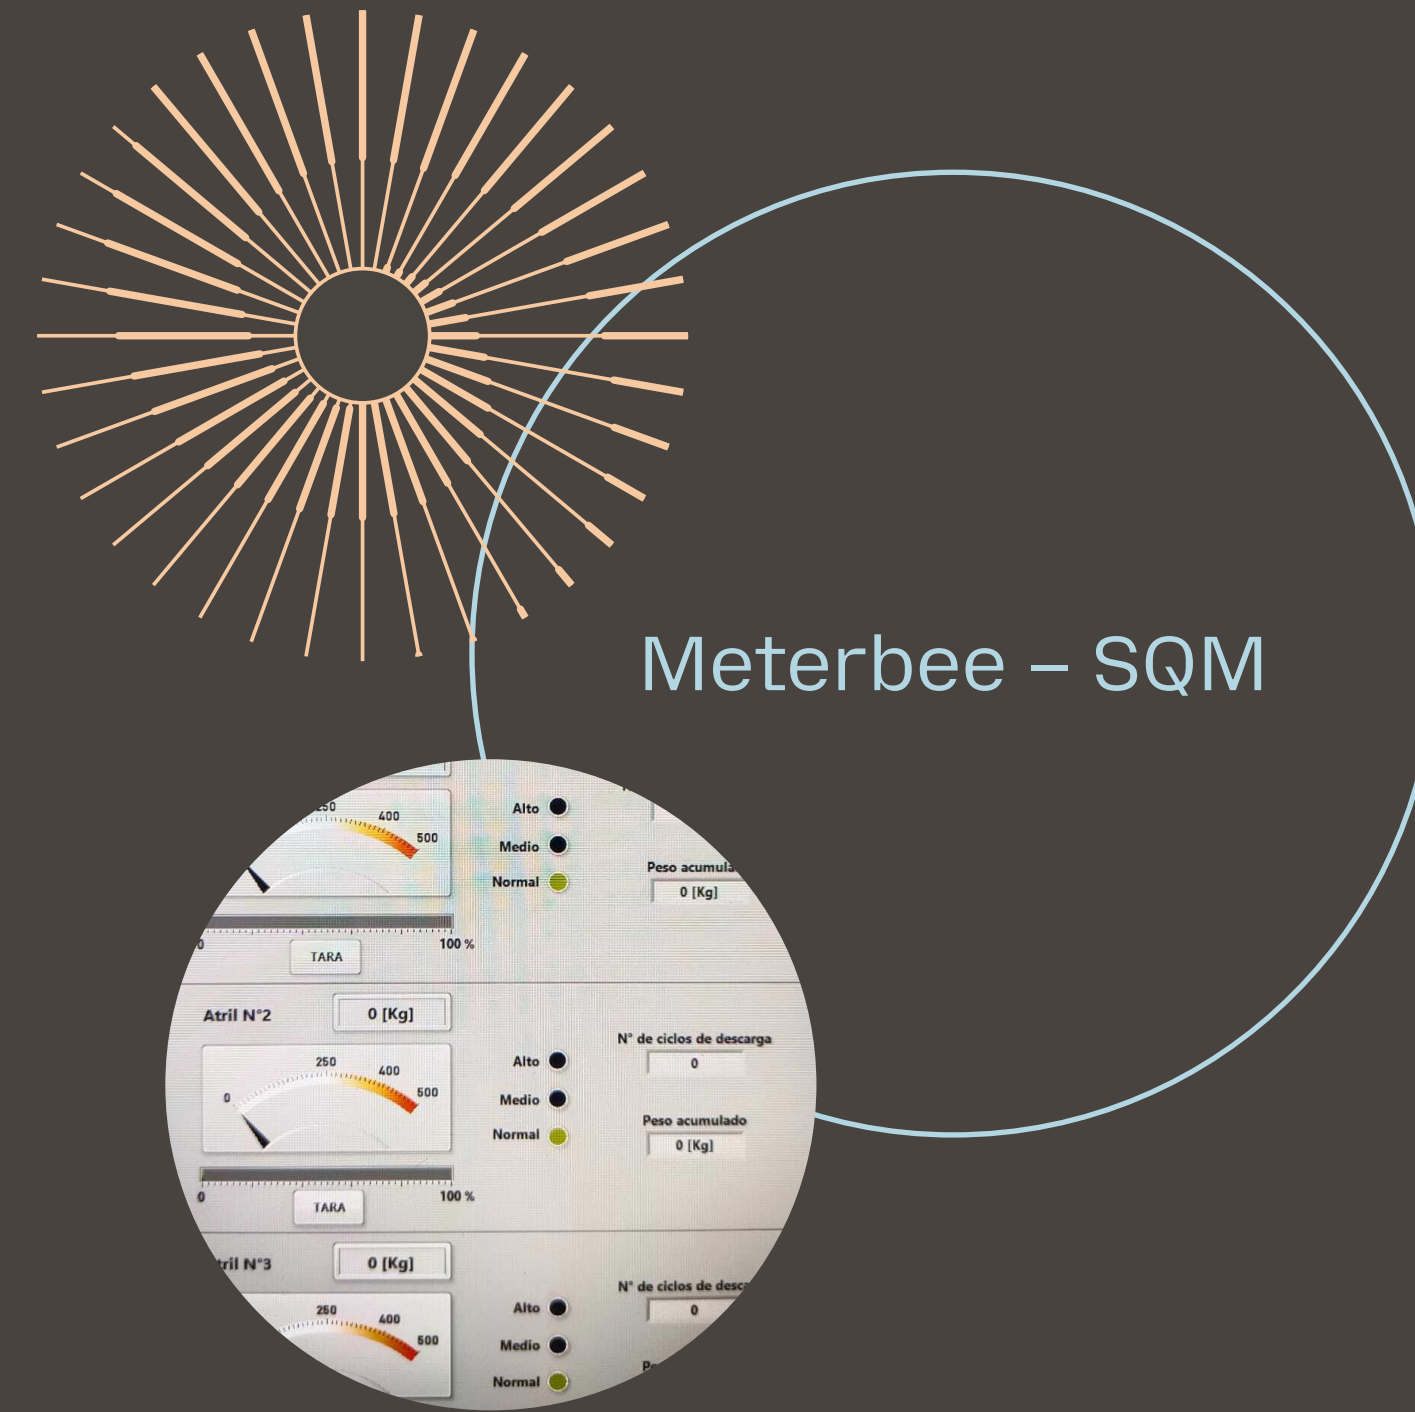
Meterbee – SQM

250
400
500

Alto
Medio
Normal

Peso acumula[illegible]
0 [Kg]

0
100 %
TARA

Atril N°2
0 [Kg]

250
400
0
500

Alto
Medio
Normal

N° de ciclos de descarga
0

Peso acumulado
0 [Kg]

0
100 %
TARA

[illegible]tril N°3
0 [Kg]

250
400
500

Alto
Medio
Normal

N° de ciclos de desc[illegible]
0

Pe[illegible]